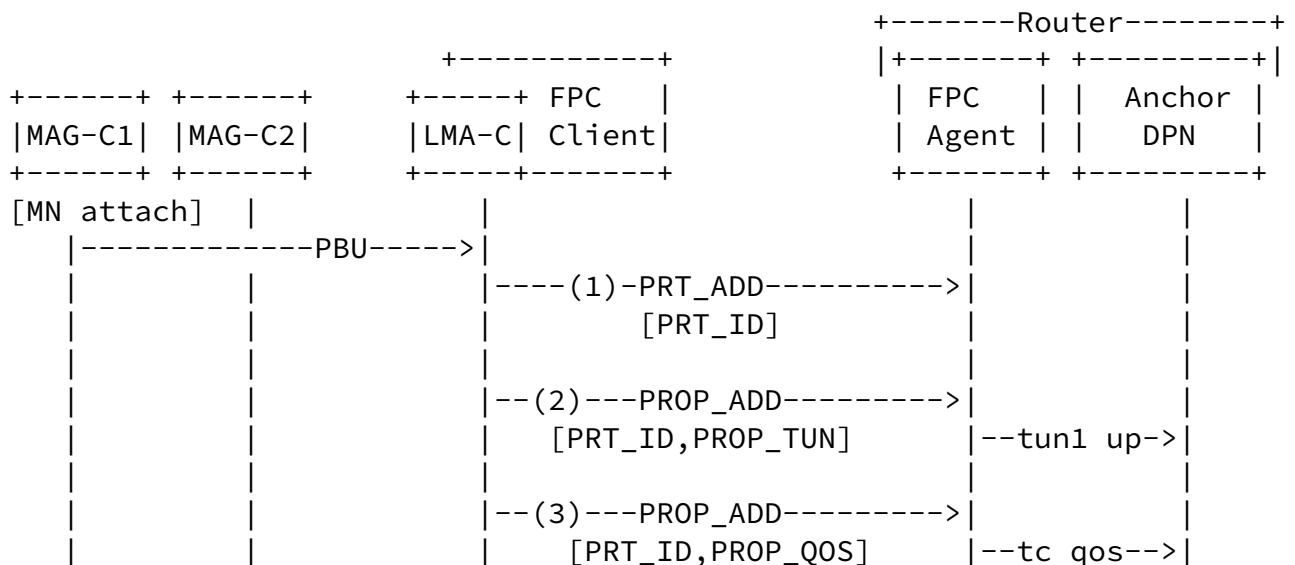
+-------Router--------+
                        +-----------+     |+-------+ +---------+|
+------+ +------+     +-----+ FPC   |      | FPC   | |  Anchor |
|MAG-C1| |MAG-C2|     |LMA-C| Client|      | Agent | |   DPN   |
+------+ +------+     +-----+-------+      +-------+ +---------+
[MN attach]  |            |                      |           |
   |-------------PBU----->|                      |           |
   |         |            |----(1)-PRT_ADD---------->|       |
   |         |            |        [PRT_ID]          |       |
   |         |            |                      |           |
   |         |            |--(2)---PROP_ADD--------->|       |
   |         |            |   [PRT_ID,PROP_TUN]  |--tun1 up->|
   |         |            |                      |           |
   |         |            |--(3)---PROP_ADD--------->|       |
   |         |            |   [PRT_ID,PROP_QOS]  |--tc qos-->|